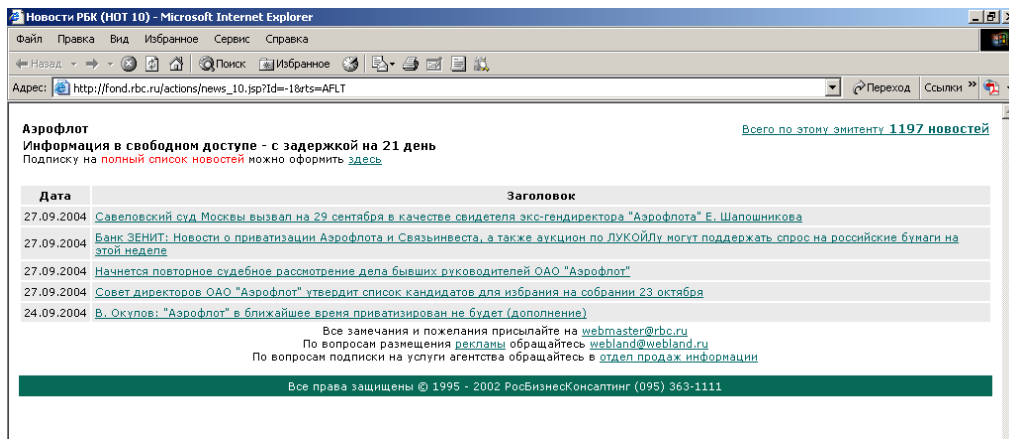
Новости РБК (HOT 10) - Microsoft Internet Explorer

Файл Правка Вид Избранное Сервис Справка

Назад Поиск Избранное

Адрес: http://fond.rbc.ru/actions/news_10.jsp?Id=-1&rts=AFLT

Переход Ссылки

Аэрофлот
Информация в свободном доступе - с задержкой на 21 день
Подписку на полный список новостей можно оформить здесь

Всего по этому эмитенту 1197 новостей

| Дата | Заголовок |
|---|---|
| 27.09.2004 | Савеловский суд Москвы вызвал на 29 сентября в качестве свидетеля экс-гендиректора "Аэрофлота" Е. Шапошникова |
| 27.09.2004 | Банк ЗЕНИТ: Новости о приватизации Аэрофлота и Связьинвеста, а также аукцион по ЛУКОЙЛу могут поддержать спрос на российские бумаги на этой неделе |
| 27.09.2004 | Начнется повторное судебное рассмотрение дела бывших руководителей ОАО "Аэрофлот" |
| 27.09.2004 | Совет директоров ОАО "Аэрофлот" утвердит список кандидатов для избрания на собрании 23 октября |
| 24.09.2004 | В. Окулов: "Аэрофлот" в ближайшее время приватизирован не будет (дополнение) |

Все замечания и пожелания присылайте на webmaster@rbc.ru
По вопросам размещения рекламы обращайтесь webland@webland.ru
По вопросам подписки на услуги агентства обращайтесь в отдел продаж информации

Все права защищены © 1995 - 2002 РосБизнесКонсалтинг (095) 363-1111